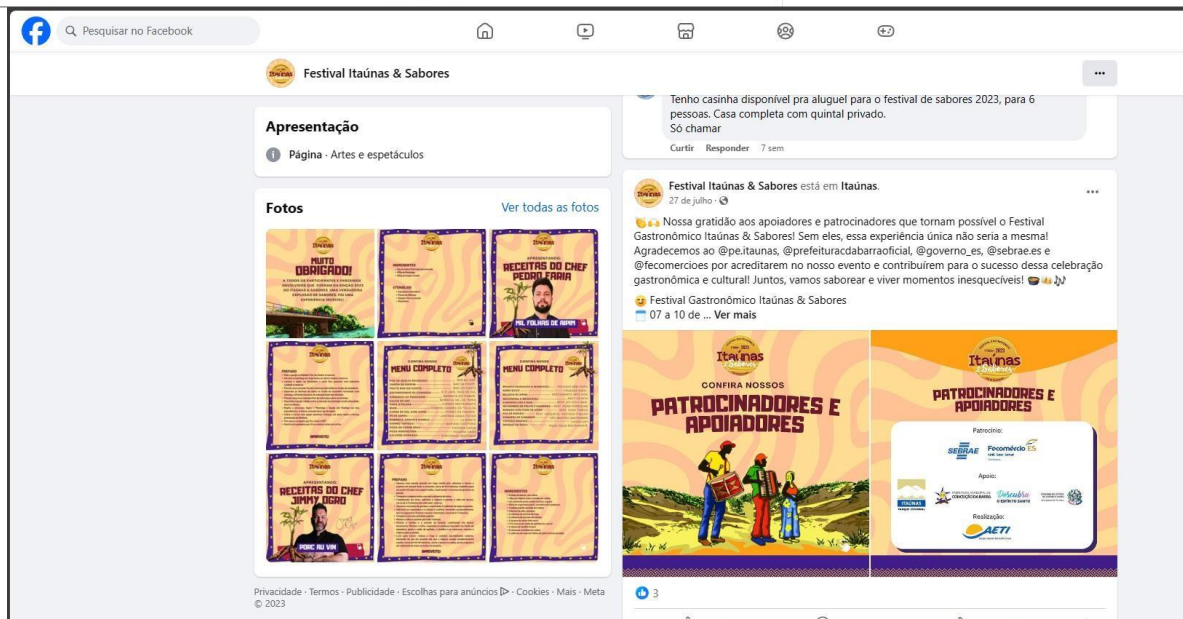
Pesquisar no Facebook

Festival Itaúnas & Sabores

Apresentação

Página · Artes e espetáculos

Fotos

Ver todas as fotos

MUITO OBRIGADO!

RECEITAS DO CHEF PEDRO FARIA

MENU COMPLETO

MENU COMPLETO

RECEITAS DO CHEF JIMMY OGRO

Privacidade · Termos · Publicidade · Escolhas para anúncios · Cookies · Mais · Meta © 2023

Tenho casinha disponível pra aluguel para o festival de sabores 2023, para 6 pessoas. Casa completa com quintal privado.
Só chamar

Curtir Responder 7 sem

Festival Itaúnas & Sabores está em Itaúnas.
27 de julho ·

👏🙌 Nossa gratidão aos apoiadores e patrocinadores que tornam possível o Festival Gastronômico Itaúnas & Sabores! Sem eles, essa experiência única não seria a mesma! Agradecemos ao @pe.itaunas, @prefeituracdabarraoficial, @governo_es, @sebrae.es e @fecomercioes por acreditarem no nosso evento e contribuírem para o sucesso dessa celebração gastronômica e cultural! Juntos, vamos saborear e viver momentos inesquecíveis! 🍲🙌🎶

😋 Festival Gastronômico Itaúnas & Sabores
🗓 07 a 10 de ... Ver mais

Itaúnas & Sabores
CONFIRA NOSSOS
PATROCINADORES E APOIADORES

Itaúnas & Sabores
PATROCINADORES E APOIADORES
Patrocínio:
SEBRAE Fecomércio ES
Apoio:
Realização:
AETI

3